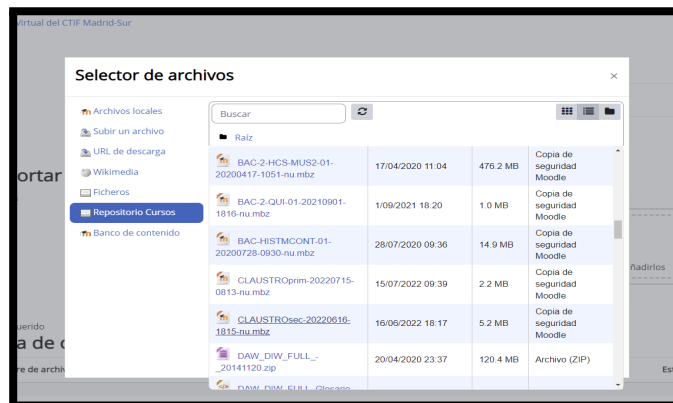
Virtual del CTIF Madrid-Sur

Selector de archivos

×

Archivos locales
Subir un archivo
URL de descarga
Wikimedia
Ficheros
Repositorio Cursos
Banco de contenido

Buscar

Raíz

| | | | |
|---|---|---|---|
| BAC-2-HCS-MUS2-01-20200417-1051-nu.mbz | 17/04/2020 11:04 | 476.2 MB | Copia de seguridad Moodle |
| BAC-2-QUI-01-20210901-1816-nu.mbz | 1/09/2021 18:20 | 1.0 MB | Copia de seguridad Moodle |
| BAC-HISTMCONT-01-20200728-0930-nu.mbz | 28/07/2020 09:36 | 14.9 MB | Copia de seguridad Moodle |
| CLAUSTROprim-20220715-0813-nu.mbz | 15/07/2022 09:39 | 2.2 MB | Copia de seguridad Moodle |
| CLAUSTROsec-20220616-1815-nu.mbz | 16/06/2022 18:17 | 5.2 MB | Copia de seguridad Moodle |
| DAW_DIW_FULL_-_20141120.zip | 20/04/2020 23:37 | 120.4 MB | Archivo (ZIP) |
| DAW_DIW_FULL_Glosario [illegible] | | | |

ortar

uerido
a de c
re de archi

ñadirlos

Es